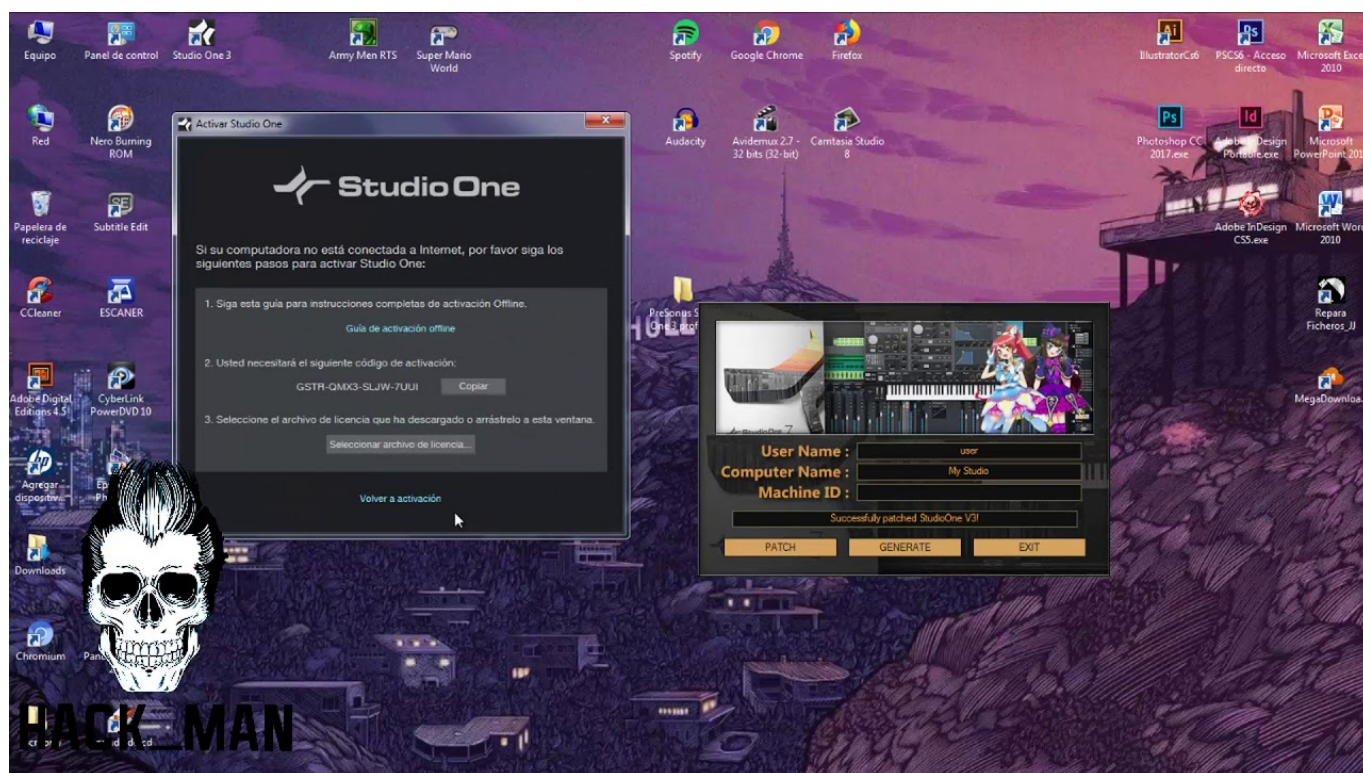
Equipo
Panel de control
Studio One 3
Army Men RTS
Super Mario World
Spotify
Google Chrome
Firefox
IllustratorCs6
PSCS6 - Acceso directo
Microsoft Exce 2010

Red
Nero Burning ROM
Audacity
Avidemux 2.7 - 32 bits (32-bit)
Camtasia Studio 8
Photoshop CC 2017.exe
Adobe InDesign Portable.exe
Microsoft PowerPoint 201

Papelera de reciclaje
Subtitle Edit
Adobe InDesign CS5.exe
Microsoft Word 2010

CCleaner
ESCANER
PreSonus S One 3 prof
Repara Ficheros_JJ

Adobe Digital Editions 4.5
CyberLink PowerDVD 10
MegaDownloa

Agregar dispositiv...
Ep Ph
Downloads
Chromium
Pan

Activar Studio One

Studio One

Si su computadora no está conectada a Internet, por favor siga los siguientes pasos para activar Studio One:

1. Siga esta guía para instrucciones completas de activación Offline.
Guía de activación offline

2. Usted necesitará el siguiente código de activación:
GSTR-QMX3-SLJW-7UUI Copiar

3. Seleccione el archivo de licencia que ha descargado o arrástrelo a esta ventana.
Seleccionar archivo de licencia...

Volver a activación

User Name : user
Computer Name : My Studio
Machine ID :
Successfully patched StudioOne V3!
PATCH GENERATE EXIT

HACK_MAN